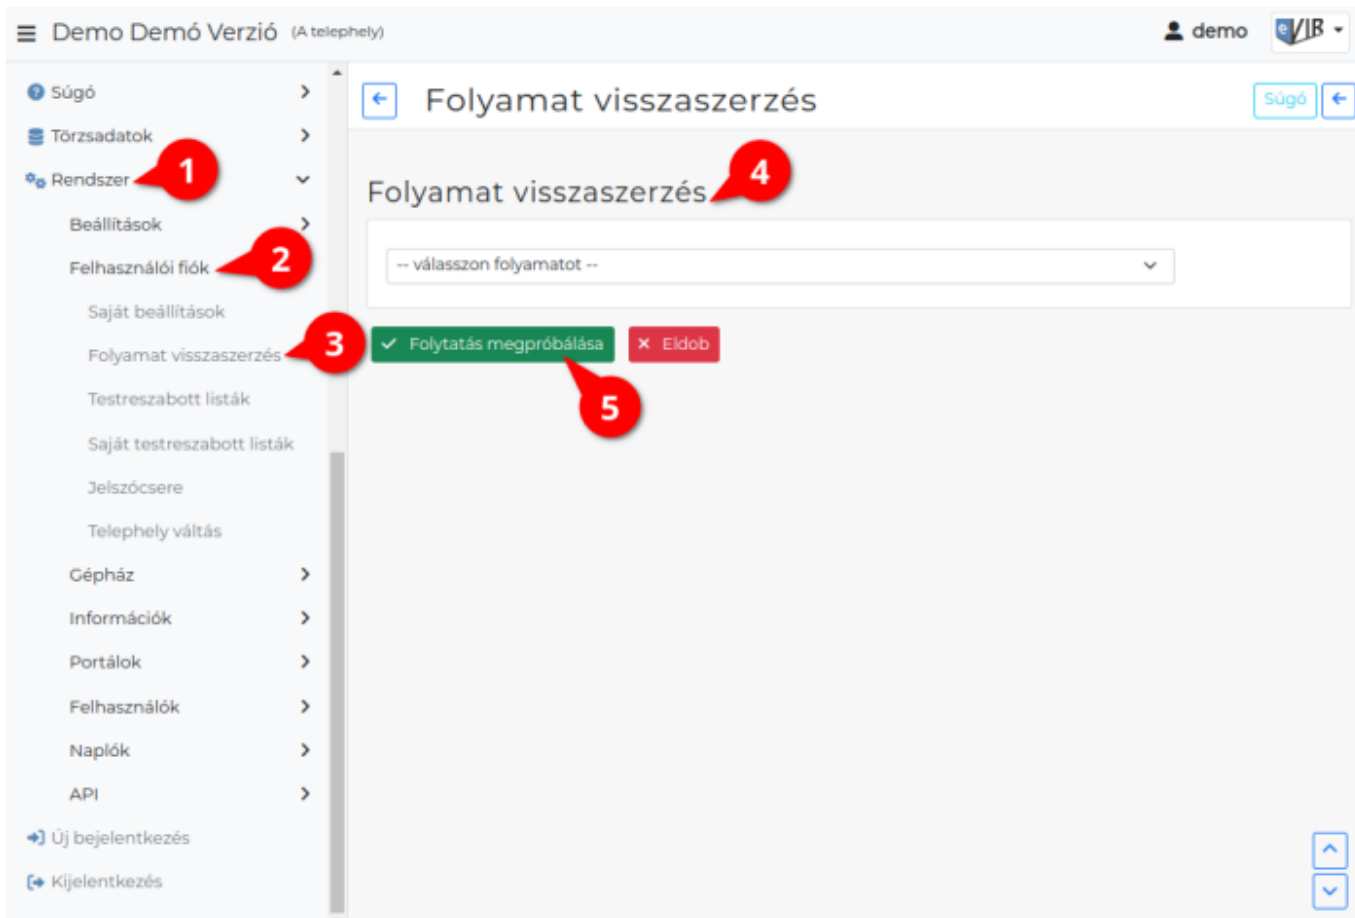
Demo Demó Verzió (A telephely)

demo

eVIR

Súgó

Törzsadatok

Rendszer

1

Beállítások

Felhasználói fiók

2

Saját beállítások

Folyamat visszaszerzés

3

Testreszabott listák

Saját testreszabott listák

Jelszócsere

Telephely váltás

Gépház

Információk

Portálok

Felhasználók

Naplók

API

Új bejelentkezés

Kijelentkezés

Folyamat visszaszerzés

Súgó

Folyamat visszaszerzés

4

-- válasszon folyamatot --

Folytatás megpróbálása

Eldob

5